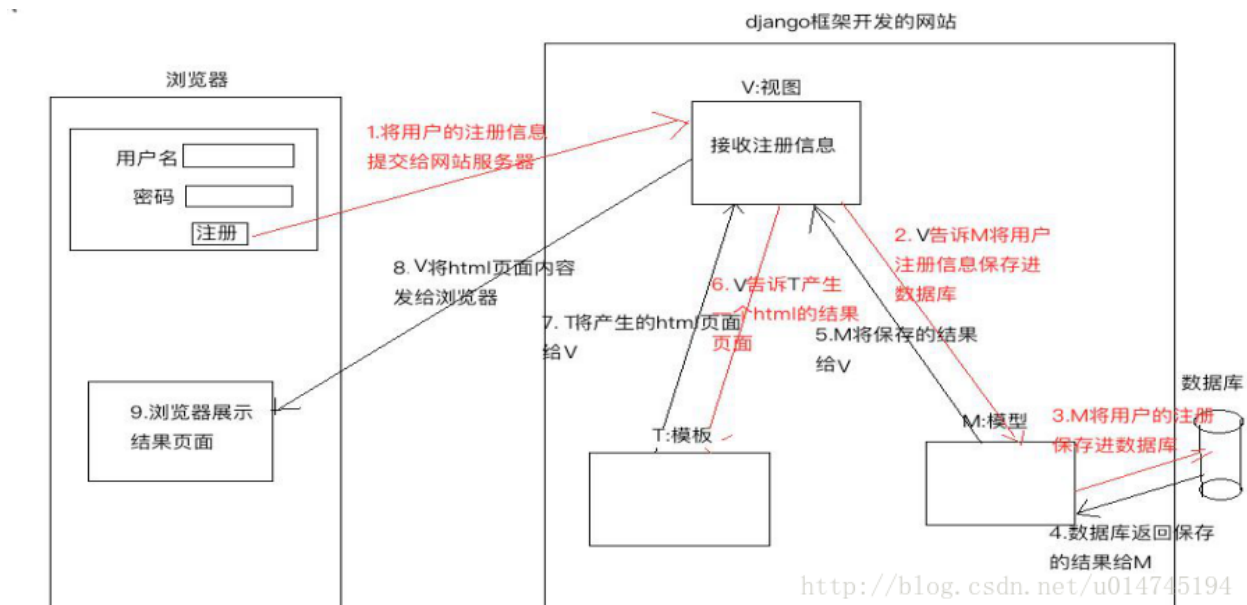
django框架开发的网站

浏览器

用户名

密码

注册

1.将用户的注册信息提交给网站服务器

V:视图

接收注册信息

2. V告诉M将用户注册信息保存进数据库

8. V将html页面内容发给浏览器

6. V告诉T产生一个html的结果页面

7. T将产生的html页面给V

5.M将保存的结果给V

数据库

9.浏览器展示结果页面

T:模板

M:模型

3.M将用户的注册保存进数据库

4.数据库返回保存的结果给M

http://blog.csdn.net/u014745194